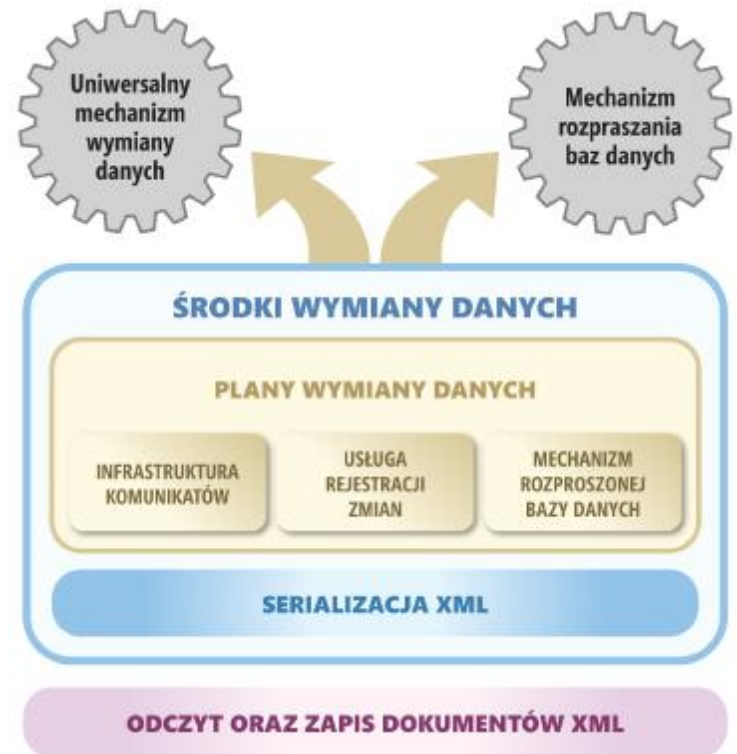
Uniwersalny mechanizm wymiany danych

Mechanizm rozpraszania baz danych

ŚRODKI WYMIANY DANYCH

PLANY WYMIANY DANYCH

INFRASTRUKTURA KOMUNIKATÓW

USŁUGA REJESTRACJI ZMIAN

MECHANIZM ROZPROSZONEJ BAZY DANYCH

SERIALIZACJA XML

ODCZYT ORAZ ZAPIS DOKUMENTÓW XML